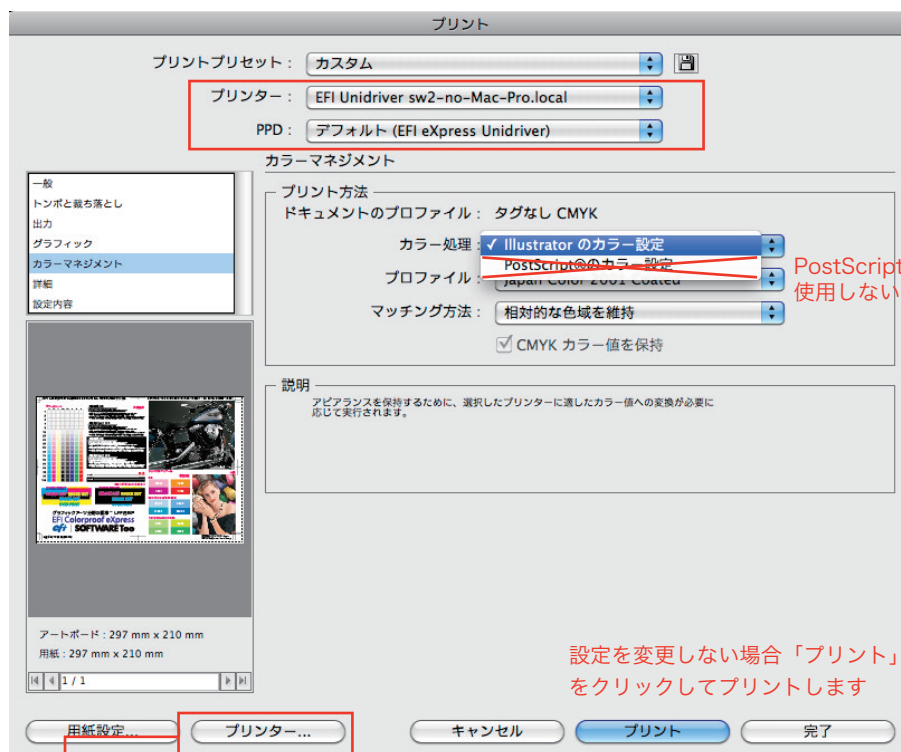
プリント

プリントプリセット： カスタム

プリンター： EFI Unidriver sw2-no-Mac-Pro.local

PPD： デフォルト (EFI eXpress Unidriver)

一般
トンボと裁ち落とし
出力
グラフィック
カラーマネジメント
詳細
設定内容

カラーマネジメント

プリント方法

ドキュメントのプロファイル： タグなし CMYK

カラー処理： ✓ Illustrator のカラー設定
PostScript®のカラー設定

プロファイル： Japan Color 2001 Coated

PostScript
使用しない

マッチング方法： 相対的な色域を維持

CMYK カラー値を保持

説明

アピアランスを保持するために、選択したプリンターに適したカラー値への変換が必要に応じて実行されます。

EFI Colorproof eXpress
SOFTWARE Too

アートボード：297 mm x 210 mm
用紙：297 mm x 210 mm

1 / 1

設定を変更しない場合「プリント」をクリックしてプリントします

用紙設定...
プリンター...
キャンセル
プリント
完了